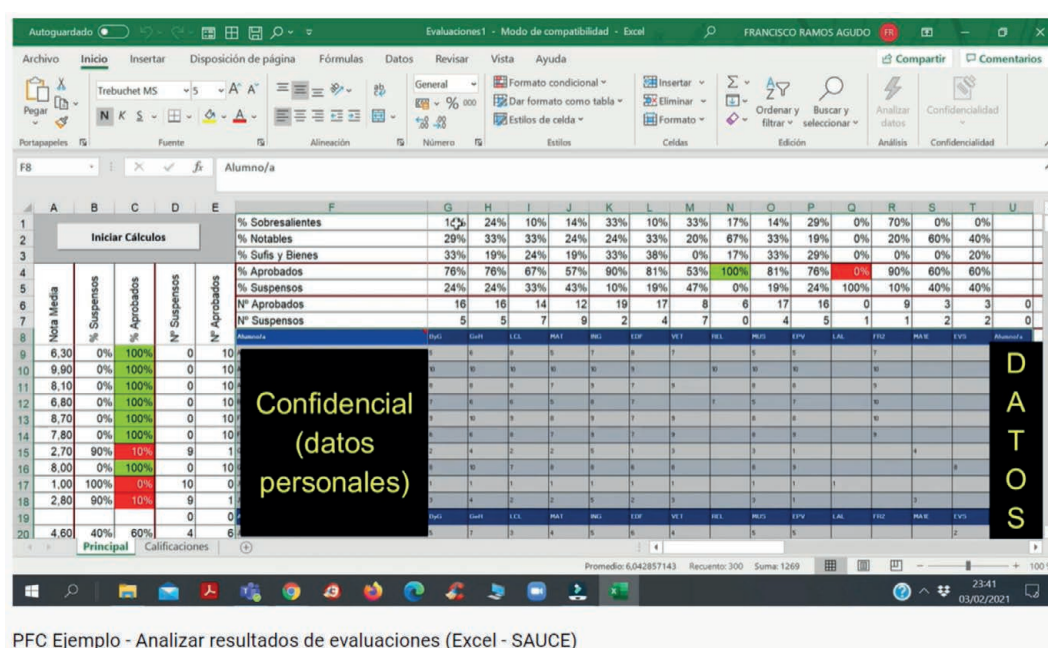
Autoguardado  Evaluaciones1 - Modo de compatibilidad - Excel  FRANCISCO RAMOS AGUDO  FR

Archivo  Inicio  Insertar  Disposición de página  Fórmulas  Datos  Revisar  Vista  Ayuda  Compartir  Comentarios

Pegar  Trebuchet MS  5  N K S  General  % 000  Formato condicional  Dar formato como tabla  Estilos de celda  Insertar  Eliminar  Formato  Ordenar y filtrar  Buscar y seleccionar  Analizar datos  Confidencialidad

Portapapeles  Fuente  Alineación  Número  Estilos  Celdas  Edición  Análisis  Confidencialidad

F8  Alumno/a

| | A | B | C | D | E | F | G | H | I | J | K | L | M | N | O | P | Q | R | S | T | U |
|---|---|---|---|---|---|---|---|---|---|---|---|---|---|---|---|---|---|---|---|---|---|
| 1 | | Iniciar Cálculos | | | | % Sobresalientes | 10% | 24% | 10% | 14% | 33% | 10% | 33% | 17% | 14% | 29% | 0% | 70% | 0% | 0% | |
| 2 | | | | | | % Notables | 29% | 33% | 33% | 24% | 24% | 33% | 20% | 67% | 33% | 19% | 0% | 20% | 60% | 40% | |
| 3 | | | | | | % Sufis y Bienes | 33% | 19% | 24% | 19% | 33% | 38% | 0% | 17% | 33% | 29% | 0% | 0% | 0% | 20% | |
| 4 | | | | | | % Aprobados | 76% | 76% | 67% | 57% | 90% | 81% | 53% | 100% | 81% | 76% | 0% | 90% | 60% | 60% | |
| 5 | | | | | | % Suspensos | 24% | 24% | 33% | 43% | 10% | 19% | 47% | 0% | 19% | 24% | 100% | 10% | 40% | 40% | |
| 6 | | | | | | Nº Aprobados | 16 | 16 | 14 | 12 | 19 | 17 | 8 | 6 | 17 | 16 | 0 | 9 | 3 | 3 | 0 |
| 7 | | | | | | Nº Suspensos | 5 | 5 | 7 | 9 | 2 | 4 | 7 | 0 | 4 | 5 | 1 | 1 | 2 | 2 | 0 |
| 8 | Nota Media | % Suspensos | % Aprobados | Nº Suspensos | Nº Aprobados | Alumno/a | DyG | GeH | LCL | MAT | ING | EDF | VET | REL | MUS | EPV | LAL | FR2 | MA1E | EVS | Alumno/a |
| 9 | 6,30 | 0% | 100% | 0 | 10 | | | | | | | | | | | | | | | | |
| 10 | 9,90 | 0% | 100% | 0 | 10 | | | | | | | | | | | | | | | | |
| 11 | 8,10 | 0% | 100% | 0 | 10 | | | | | | | | | | | | | | | | |
| 12 | 6,80 | 0% | 100% | 0 | 10 | | | | | | | | | | | | | | | | |
| 13 | 8,70 | 0% | 100% | 0 | 10 | | | | | | | | | | | | | | | | |
| 14 | 7,80 | 0% | 100% | 0 | 10 | | | | | | | | | | | | | | | | |
| 15 | 2,70 | 90% | 10% | 9 | 1 | | | | | | | | | | | | | | | | |
| 16 | 8,00 | 0% | 100% | 0 | 10 | | | | | | | | | | | | | | | | |
| 17 | 1,00 | 100% | 0% | 10 | 0 | | | | | | | | | | | | | | | | |
| 18 | 2,80 | 90% | 10% | 9 | 1 | | | | | | | | | | | | | | | | |
| 19 | | | | 0 | 0 | | DyG | GeH | LCL | MAT | ING | EDF | VET | REL | MUS | EPV | LAL | FR2 | MA1E | EVS | |
| 20 | 4,60 | 40% | 60% | 4 | 6 | | | | | | | | | | | | | | | | |

Confidencial (datos personales)

D A T O S

Principal  Calificaciones

Promedio: 6,042857143  Recuento: 300  Suma: 1269

23:41 03/02/2021

PFC Ejemplo - Analizar resultados de evaluaciones (Excel - SAUCE)